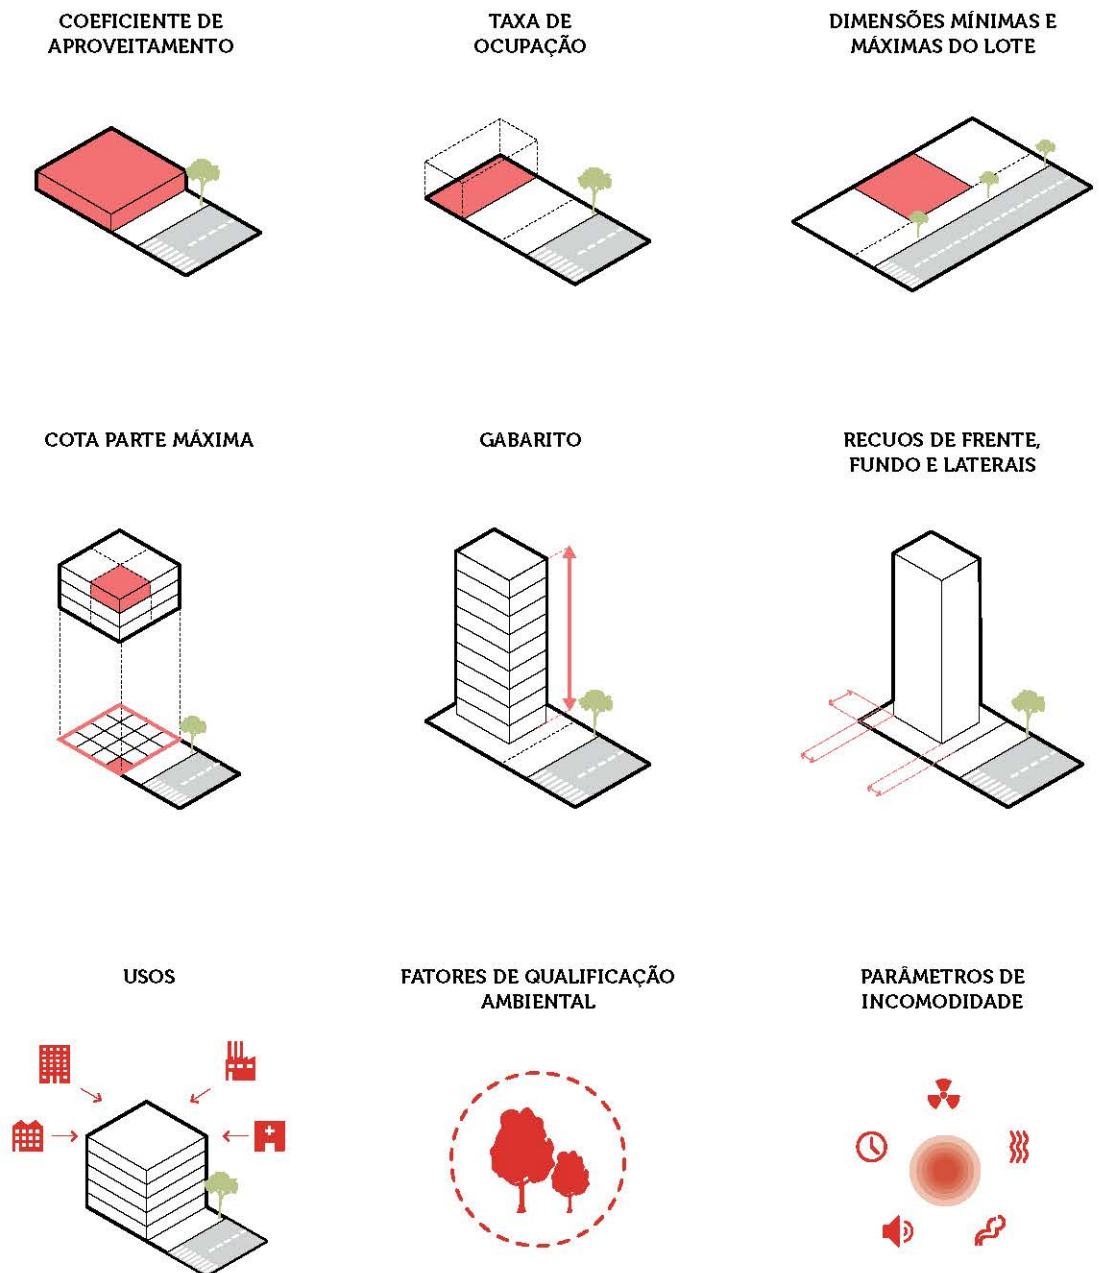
COEFICIENTE DE APROVEITAMENTO

TAXA DE OCUPAÇÃO

DIMENSÕES MÍNIMAS E MÁXIMAS DO LOTE

COTA PARTE MÁXIMA

GABARITO

RECUOS DE FRENTE, FUNDO E LATERAIS

USOS

FATORES DE QUALIFICAÇÃO AMBIENTAL

PARÂMETROS DE INCOMODIDADE